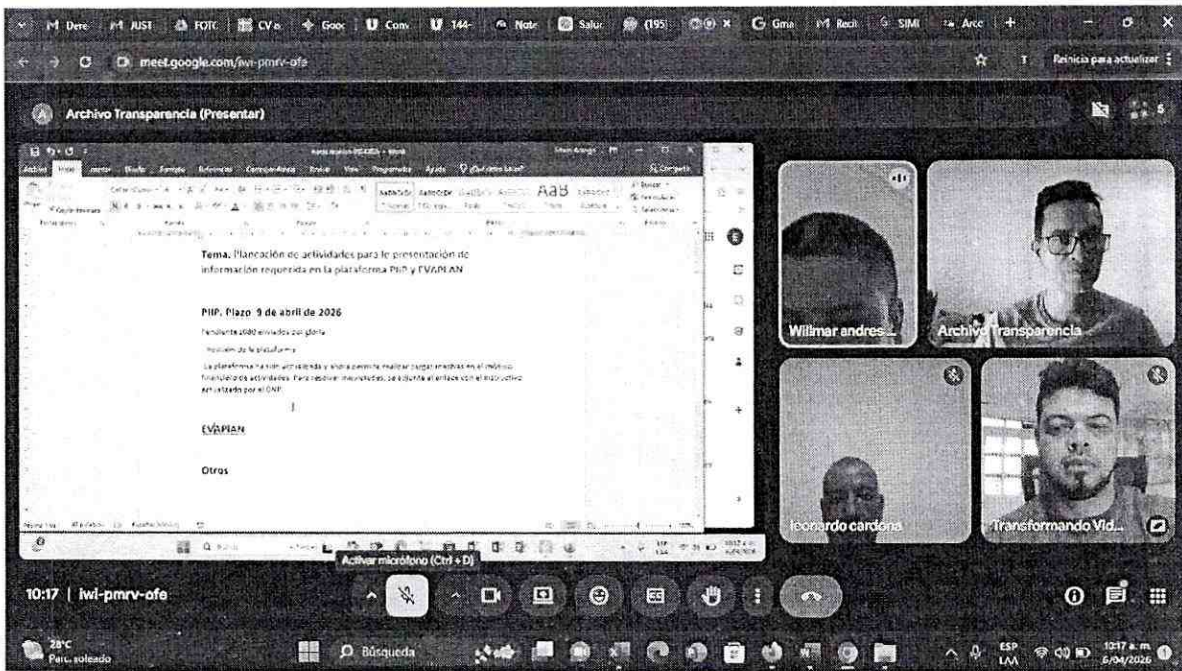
M Dere | M JUST | FOTC | CV | Goo | Con | 144- | Note | Salu | (195) | Gma | M Reci | SIMI | Arc

meet.google.com/iwi-pmrv-ofe

Reinicia para actualizar

Archivo Transparencia (Presentar)

Tema. Planeación de actividades para la presentación de información requerida en la plataforma PIIP y EVAPLAN

PIIP. Plazo 9 de abril de 2026

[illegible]

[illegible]

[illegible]

EVAPLAN

Otros

Wilmar andres...

Archivo Transparencia

leonardo cardona

Transformando Vid...

Activar micrófono (Ctrl + D)

10:17 | iwi-pmrv-ofe

28°C
Parc. soleado

Búsqueda

ESP
LAA

10:17 a. m.
6/04/2026